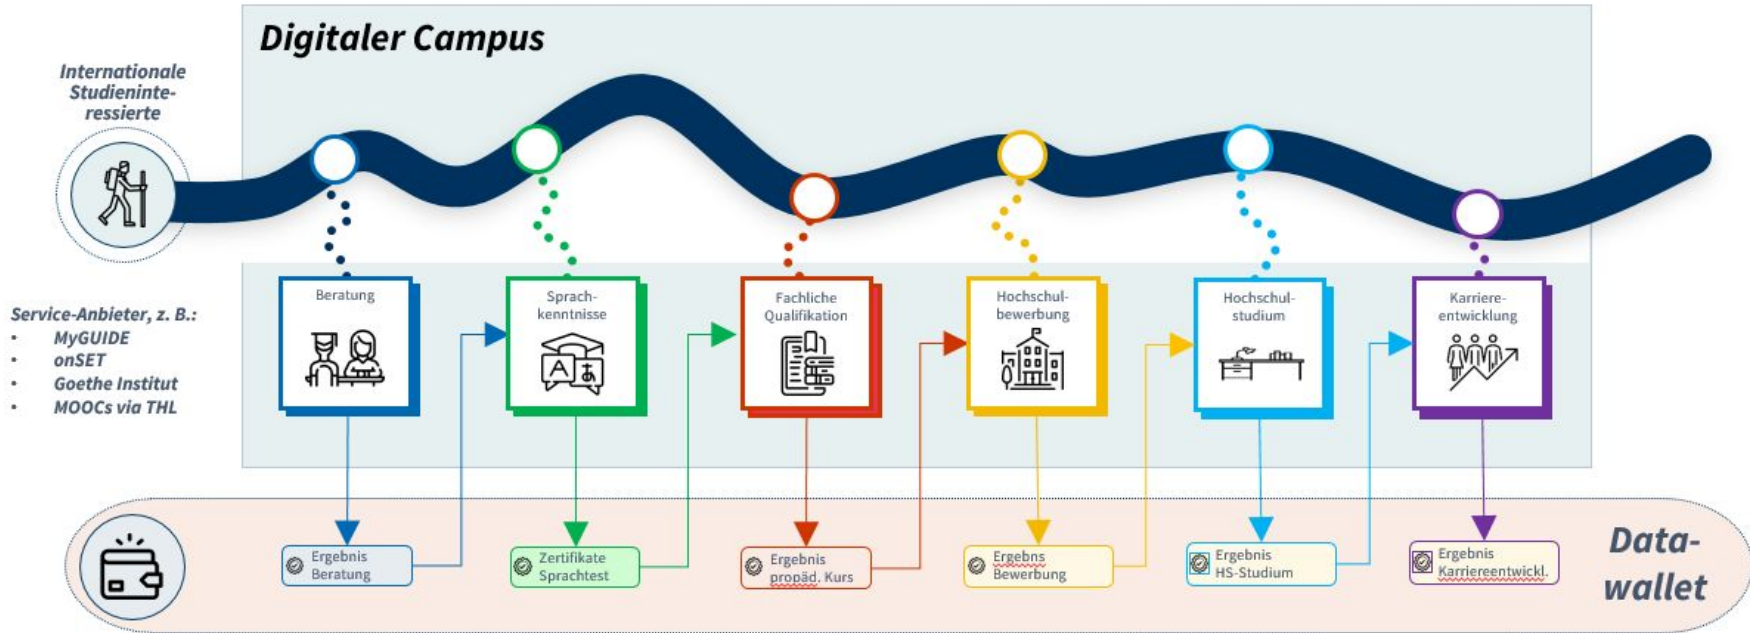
Digitaler Campus

Internationale Studieninteressierte

Service-Anbieter, z. B.:
- MyGUIDE
- onSET
- Goethe Institut
- MOOCs via THL

Beratung

Sprachkenntnisse

Fachliche Qualifikation

Hochschulbewerbung

Hochschulstudium

Karriereentwicklung

Ergebnis Beratung

Zertifikate Sprachtest

Ergebnis propäd. Kurs

Ergebnis Bewerbung

Ergebnis HS-Studium

Ergebnis Karriereentwickl.

Datawallet